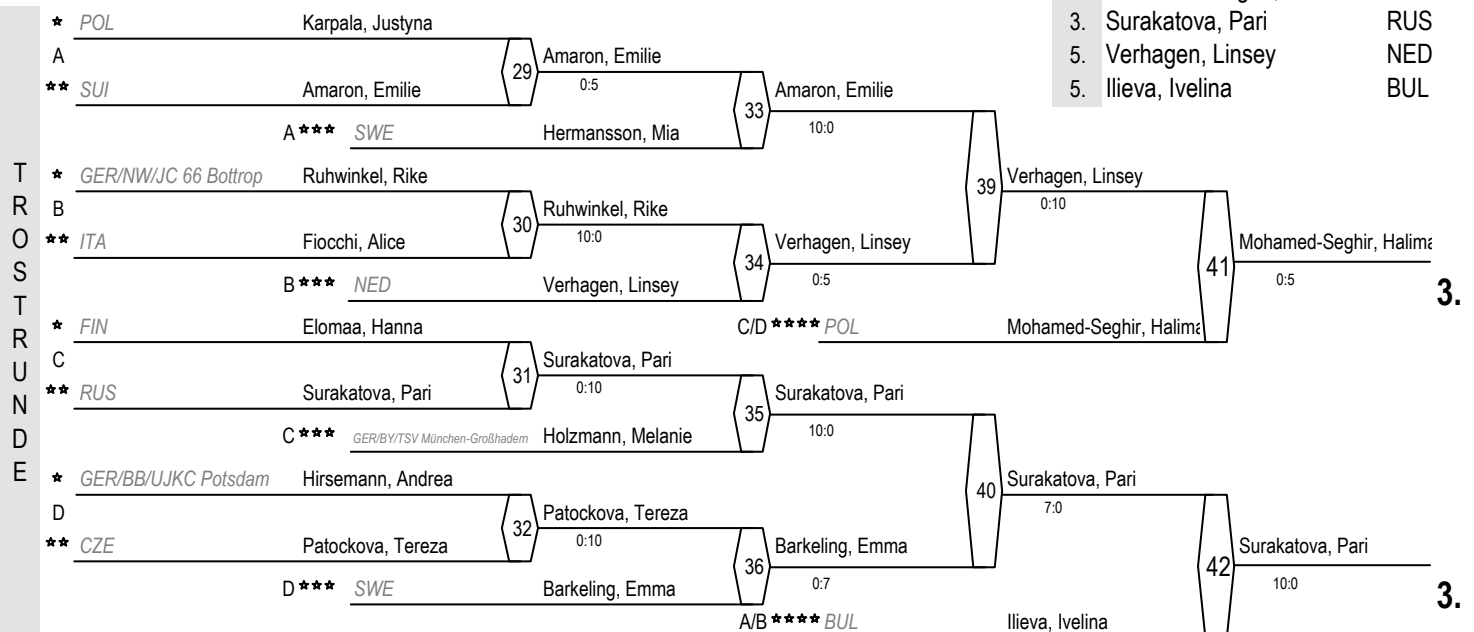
3. Surakatova, Pari RUS
5. Verhagen, Linsey NED
5. Ilieva, Ivelina BUL

TROSTRUNDE

* POL Karpala, Justyna
A
** SUI Amaron, Emilie
29 Amaron, Emilie
0:5
A *** SWE Hermansson, Mia
33 Amaron, Emilie
10:0
* GER/NW/JC 66 Bottrop Ruhwinkel, Rike
B
** ITA Fiocchi, Alice
30 Ruhwinkel, Rike
10:0
B *** NED Verhagen, Linsey
34 Verhagen, Linsey
0:5
39 Verhagen, Linsey
0:10
C/D **** POL Mohamed-Seghir, Halima
41 Mohamed-Seghir, Halima
0:5
3.
* FIN Elomaa, Hanna
C
** RUS Surakatova, Pari
31 Surakatova, Pari
0:10
C *** GER/BY/TSV München-Großhadem Holzmann, Melanie
35 Surakatova, Pari
10:0
* GER/BB/UJKC Potsdam Hirsemann, Andrea
D
** CZE Patockova, Tereza
32 Patockova, Tereza
0:10
D *** SWE Barkeling, Emma
36 Barkeling, Emma
0:7
40 Surakatova, Pari
7:0
A/B **** BUL Ilieva, Ivelina
42 Surakatova, Pari
10:0
3.